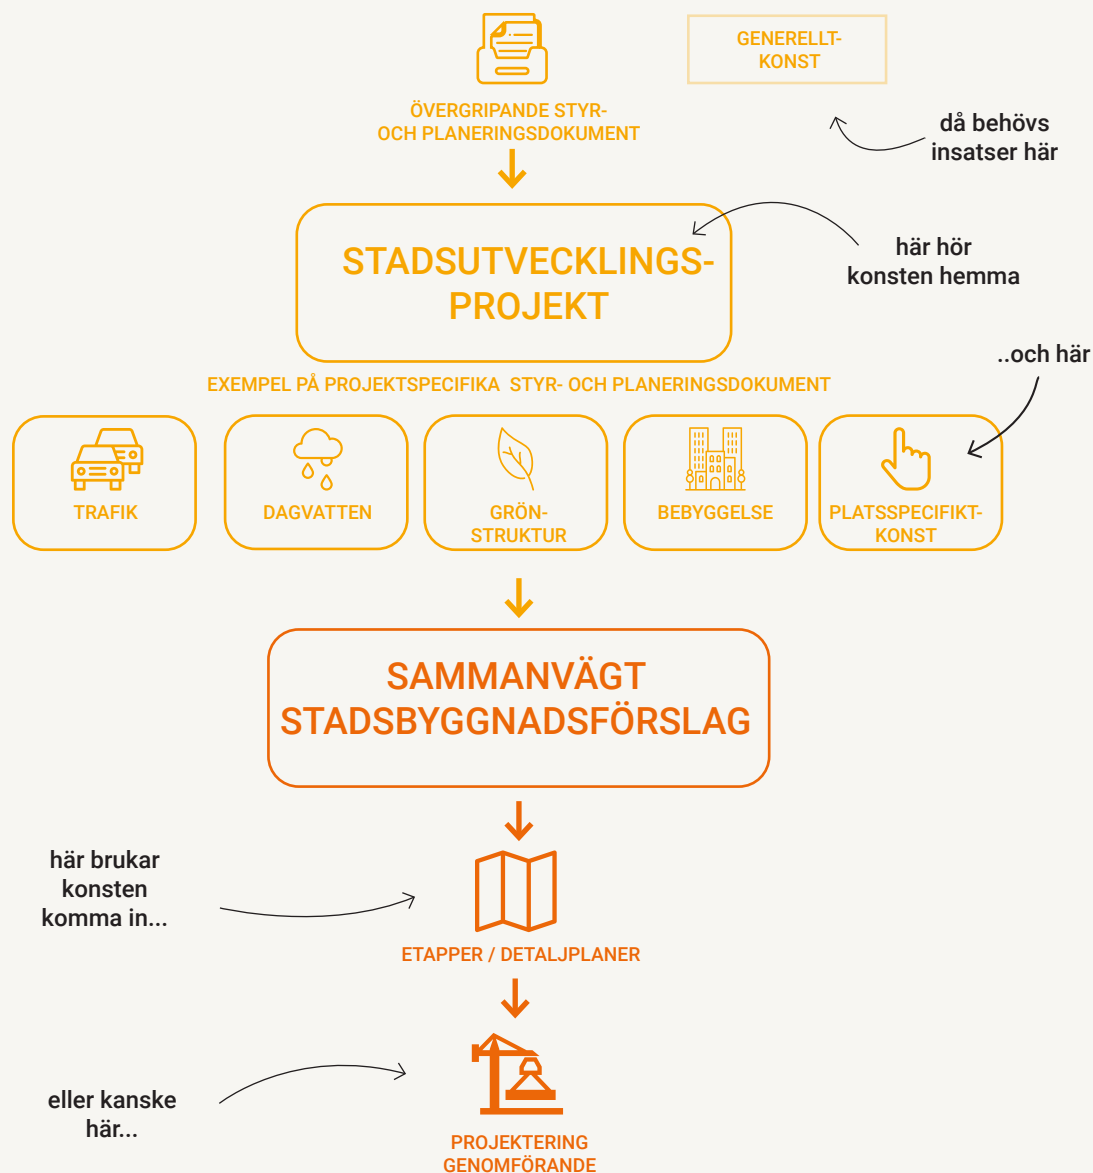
ÖVERGRIPANDE STYR- OCH PLANERINGSDOKUMENT

GENERELLT-KONST

då behövs insatser här

STADSUTVECKLINGS-PROJEKT

här hör konsten hemma

..och här

EXEMPEL PÅ PROJEKTSPECIFIKA STYR- OCH PLANERINGSDOKUMENT

TRAFIK

DAGVATTEN

GRÖN-STRUKTUR

BEBYGGELSE

PLATSSPECIFIKT-KONST

SAMMANVÄGT STADSBYGGNADSFÖRSLAG

här brukar konsten komma in...

ETAPPER / DETALJPLANER

eller kanske här...

PROJEKTERING GENOMFÖRANDE